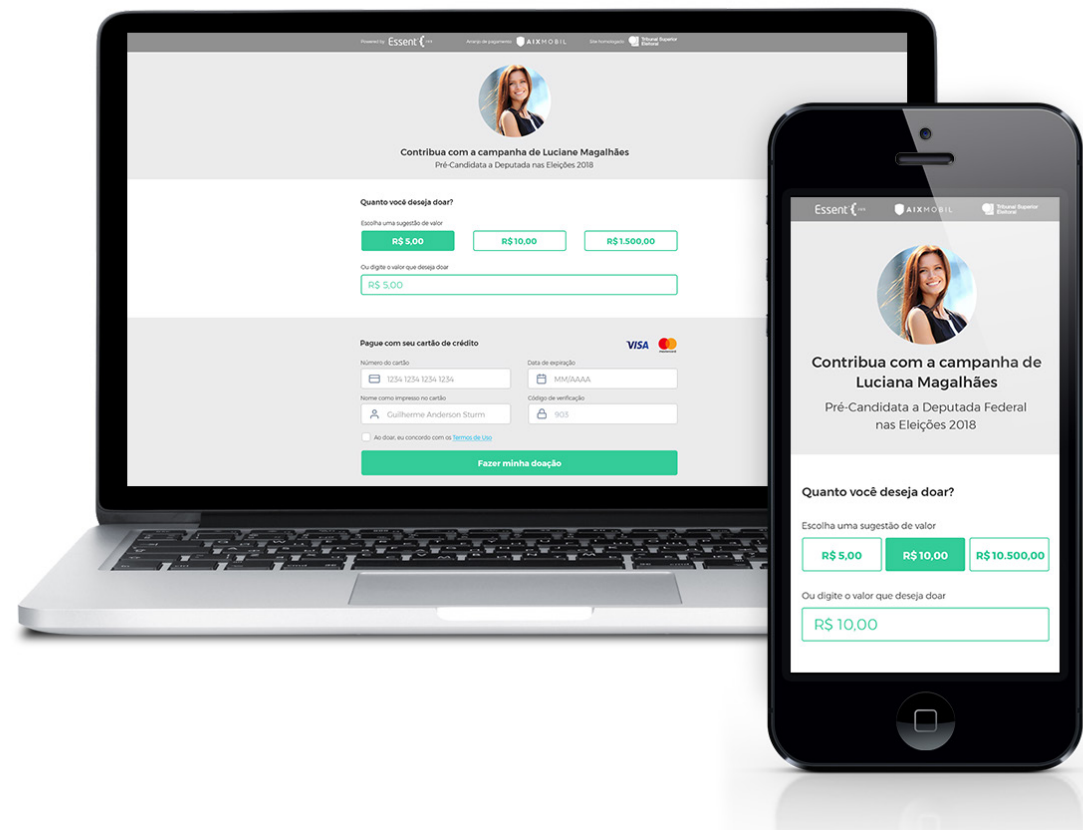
Powered by Essent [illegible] Arranjo de pagamento AIXMOBIL Site homologado Tribunal Superior Eleitoral

Contribua com a campanha de Luciane Magalhães
Pré-Candidata a Deputada nas Eleições 2018

Quanto você deseja doar?

Escolha uma sugestão de valor

R$ 5,00
R$ 10,00
R$ 1.500,00

Ou digite o valor que deseja doar

R$ 5,00

Pague com seu cartão de crédito

VISA

Número do cartão
1234 1234 1234 1234

Data de expiração
MM/AAAA

Nome como impresso no cartão
Guilherme Anderson Sturm

Código de verificação
903

Ao doar, eu concordo com os Termos de Uso

Fazer minha doação

Essent AIXMOBIL Tribunal Superior Eleitoral

Contribua com a campanha de Luciana Magalhães
Pré-Candidata a Deputada Federal nas Eleições 2018

Quanto você deseja doar?

Escolha uma sugestão de valor

R$ 5,00
R$ 10,00
R$ 10.500,00

Ou digite o valor que deseja doar

R$ 10,00